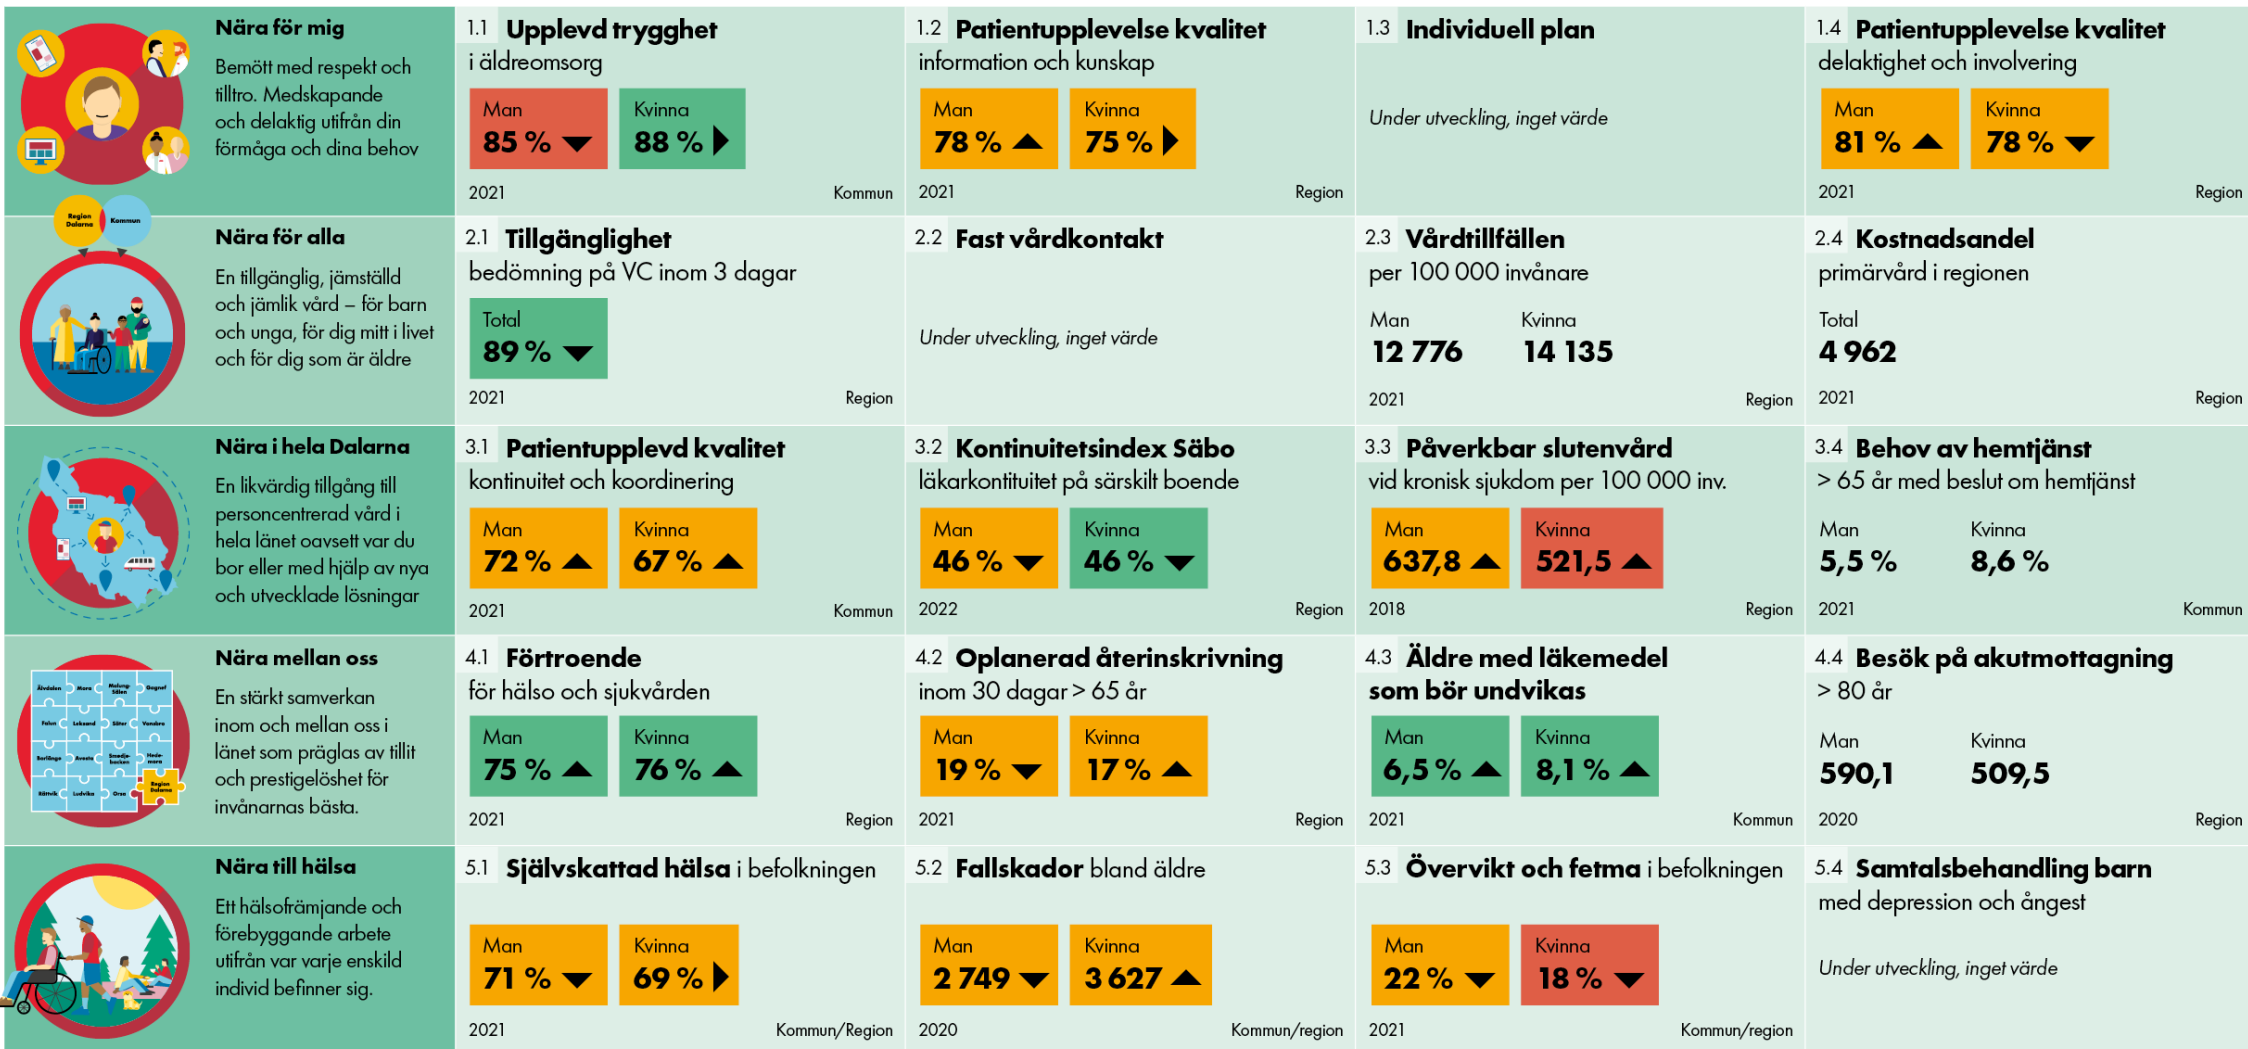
Nära för mig
Bemött med respekt och tilltro. Medskapande och delaktig utifrån din förmåga och dina behov

1.1 Upplevd trygghet
i äldreomsorg
Man 85 %
Kvinna 88 %
2021 Kommun

1.2 Patientupplevelse kvalitet
information och kunskap
Man 78 %
Kvinna 75 %
2021 Region

1.3 Individuell plan
Under utveckling, inget värde

1.4 Patientupplevelse kvalitet
delaktighet och involvering
Man 81 %
Kvinna 78 %
2021 Region

Region Dalarna Kommun

Nära för alla
En tillgänglig, jämställd och jämlik vård – för barn och unga, för dig mitt i livet och för dig som är äldre

2.1 Tillgänglighet
bedömning på VC inom 3 dagar
Total 89 %
2021 Region

2.2 Fast vårdkontakt
Under utveckling, inget värde

2.3 Vårdtillfällen
per 100 000 invånare
Man 12 776
Kvinna 14 135
2021 Region

2.4 Kostnadsandel
primärvård i regionen
Total 4 962
2021 Region

Nära i hela Dalarna
En likvärdig tillgång till personcentrerad vård i hela länet oavsett var du bor eller med hjälp av nya och utvecklade lösningar

3.1 Patientupplevd kvalitet
kontinuitet och koordinering
Man 72 %
Kvinna 67 %
2021 Kommun

3.2 Kontinuitetsindex Säbo
läkarkontituitet på särskilt boende
Man 46 %
Kvinna 46 %
2022 Region

3.3 Påverkbar slutenvård
vid kronisk sjukdom per 100 000 inv.
Man 637,8
Kvinna 521,5
2018 Region

3.4 Behov av hemtjänst
> 65 år med beslut om hemtjänst
Man 5,5 %
Kvinna 8,6 %
2021 Kommun

Nära mellan oss
En stärkt samverkan inom och mellan oss i länet som präglas av tillit och prestigelöshet för invånarnas bästa.

Älvdalen Mora Malung Sälen Orsa Falun Leksand Säter Vansbro Borlänge Avesta Smedjebacken Hedemora Rättvik Ludvika Gagnef Region Dalarna

4.1 Förtroende
för hälso och sjukvården
Man 75 %
Kvinna 76 %
2021 Region

4.2 Oplanerad återinskrivning
inom 30 dagar > 65 år
Man 19 %
Kvinna 17 %
2021 Region

4.3 Äldre med läkemedel som bör undvikas
Man 6,5 %
Kvinna 8,1 %
2021 Kommun

4.4 Besök på akutmottagning
> 80 år
Man 590,1
Kvinna 509,5
2020 Region

Nära till hälsa
Ett hälsofrämjande och förebyggande arbete utifrån var varje enskild individ befinner sig.

5.1 Självskattad hälsa i befolkningen
Man 71 %
Kvinna 69 %
2021 Kommun/Region

5.2 Fallskador bland äldre
Man 2 749
Kvinna 3 627
2020 Kommun/region

5.3 Övervikt och fetma i befolkningen
Man 22 %
Kvinna 18 %
2021 Kommun/region

5.4 Samtalsbehandling barn
med depression och ångest
Under utveckling, inget värde